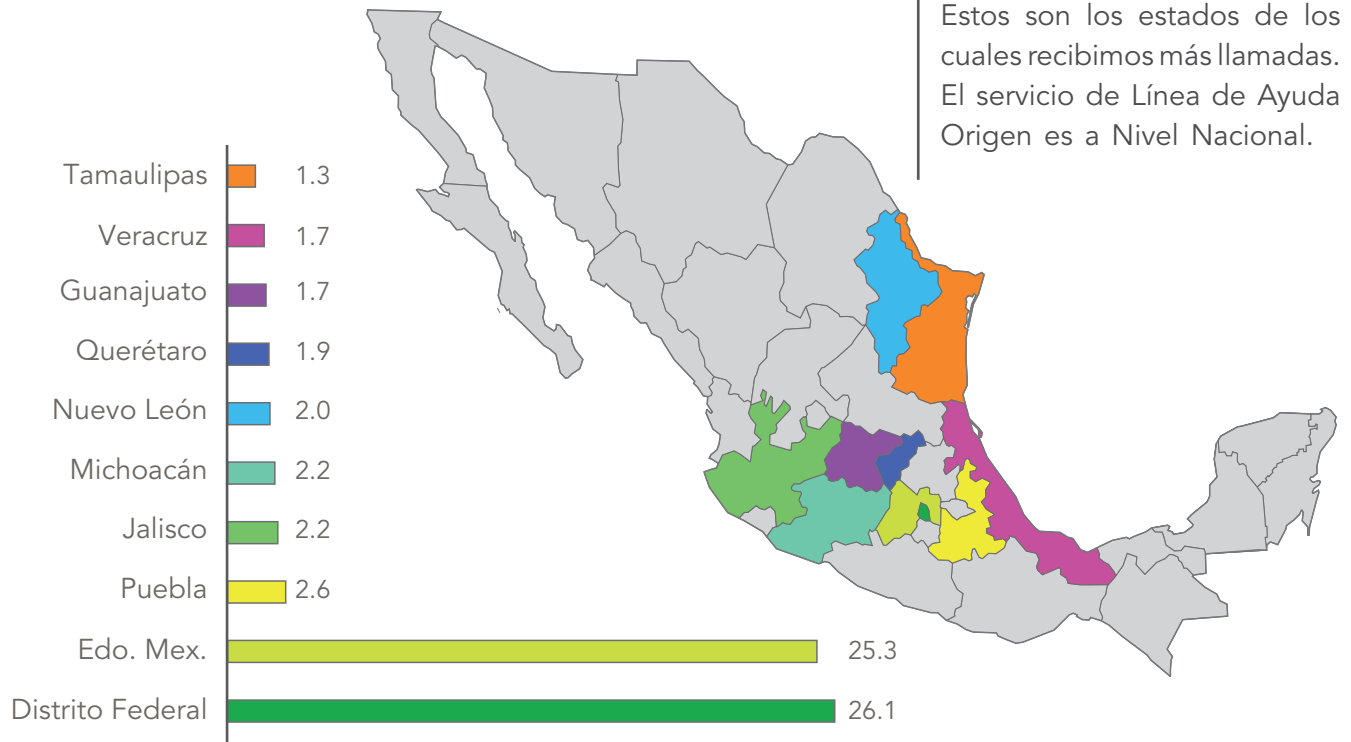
Estos son los estados de los cuales recibimos más llamadas. El servicio de Línea de Ayuda Origen es a Nivel Nacional.

| | |
|---|---|
| Tamaulipas | 1.3 |
| Veracruz | 1.7 |
| Guanajuato | 1.7 |
| Querétaro | 1.9 |
| Nuevo León | 2.0 |
| Michoacán | 2.2 |
| Jalisco | 2.2 |
| Puebla | 2.6 |
| Edo. Mex. | 25.3 |
| Distrito Federal | 26.1 |